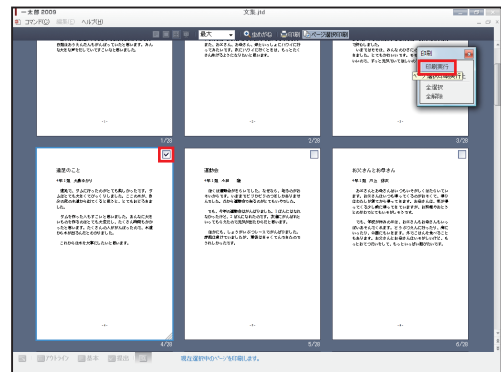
一太郎 2009
文集.jtd
コマンド(C) 編集(E) ヘルプ(H)
最大 仕上がり 印刷 ページ選択印刷
印刷
印刷実行
全選択
全解除
1/28
2/28
3/28
遠足のこと
運動会
おばあさんとお母さん
--1--
--1--
--1--
4/28
5/28
6/28
アウトライン 基本 編集
現在選択中のページを印刷します。